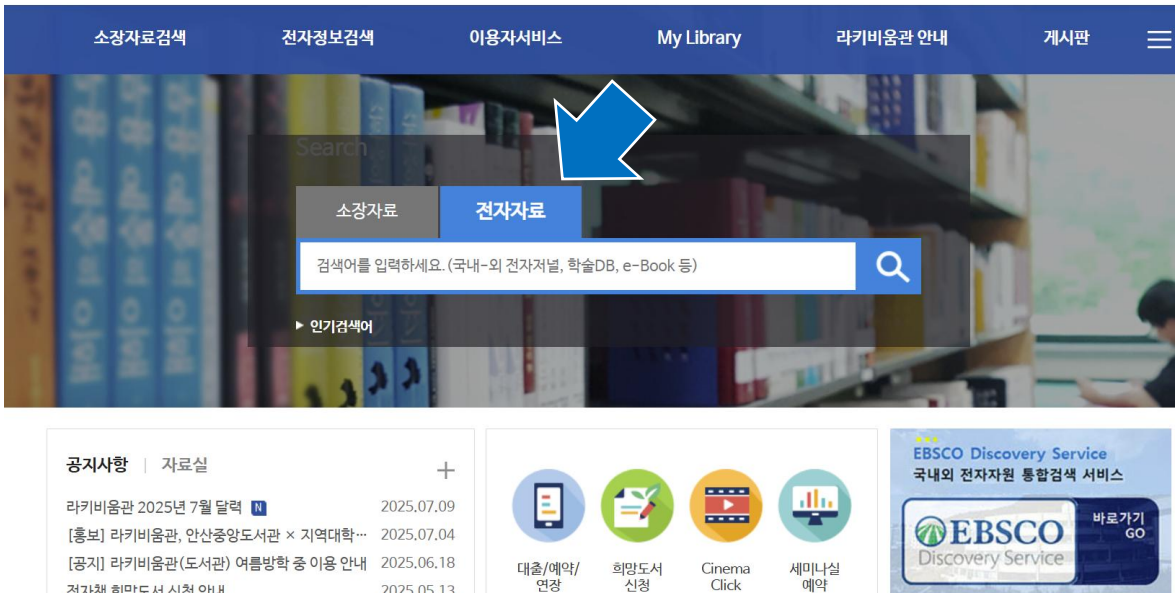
소장자료검색 전자정보검색 이용자서비스 My Library 라키비움관 안내 게시판

Search

소장자료 전자자료

검색어를 입력하세요. (국내-외 전자저널, 학술DB, e-Book 등)

▸ 인기검색어

공지사항 | 자료실 +

라키비움관 2025년 7월 달력 N 2025.07.09
[홍보] 라키비움관, 안산중앙도서관 × 지역대학··· 2025.07.04
[공지] 라키비움관(도서관) 여름방학 중 이용 안내 2025.06.18
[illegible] 2025.05.13

대출/예약/연장
희망도서 신청
Cinema Click
세미나실 예약

EBSCO Discovery Service
국내외 전자자원 통합검색 서비스
EBSCO Discovery Service
바로가기 GO